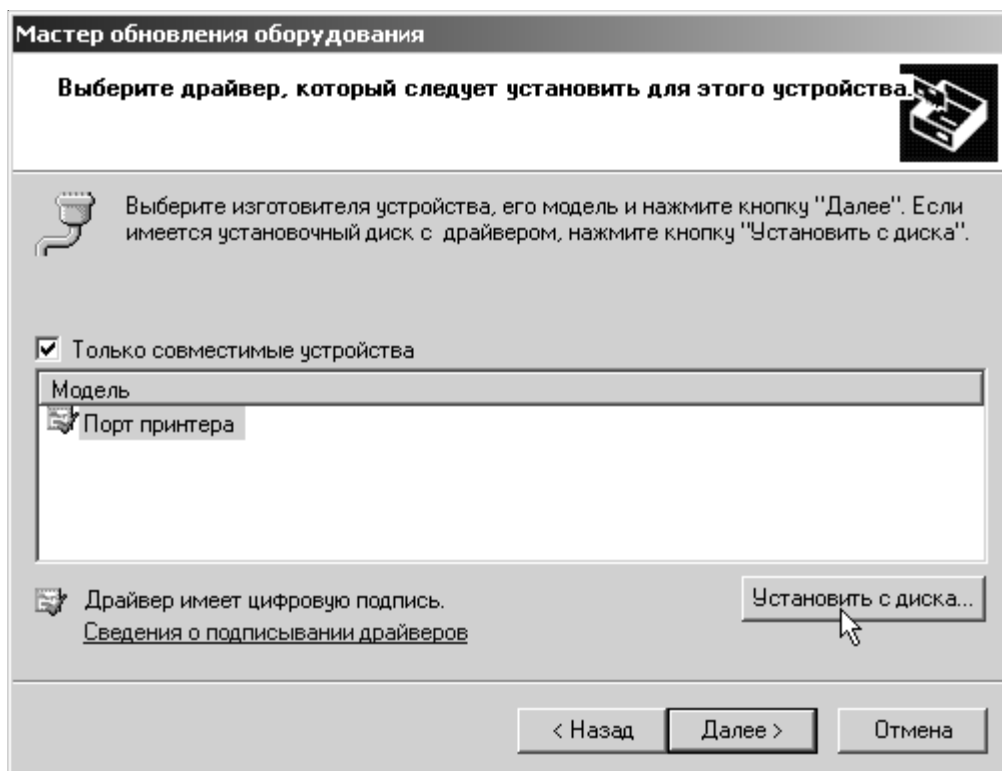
Мастер обновления оборудования

Выберите драйвер, который следует установить для этого устройства.

Выберите изготовителя устройства, его модель и нажмите кнопку "Далее". Если имеется установочный диск с драйвером, нажмите кнопку "Установить с диска".

☑ Только совместимые устройства

Модель

Порт принтера

Драйвер имеет цифровую подпись.

Сведения о подписывании драйверов

Установить с диска...

< Назад

Далее >

Отмена